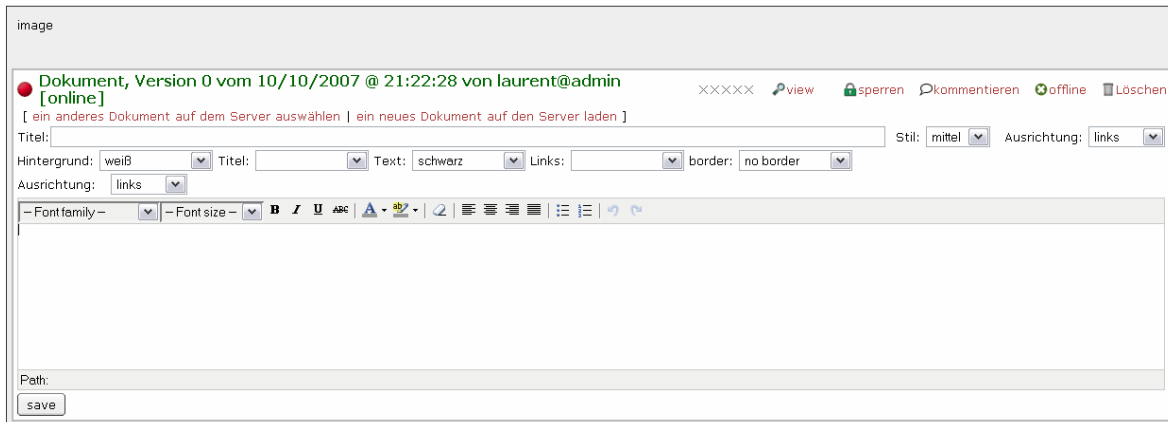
image

Dokument, Version 0 vom 10/10/2007 @ 21:22:28 von laurent@admin [online]

XXXXX view sperren kommentieren offline Löschen

[ ein anderes Dokument auf dem Server auswählen | ein neues Dokument auf den Server laden ]

Titel: Stil: mittel Ausrichtung: links

Hintergrund: weiß Titel: Text: schwarz Links: border: no border

Ausrichtung: links

– Font family – – Font size – B I U ABC

Path:

save